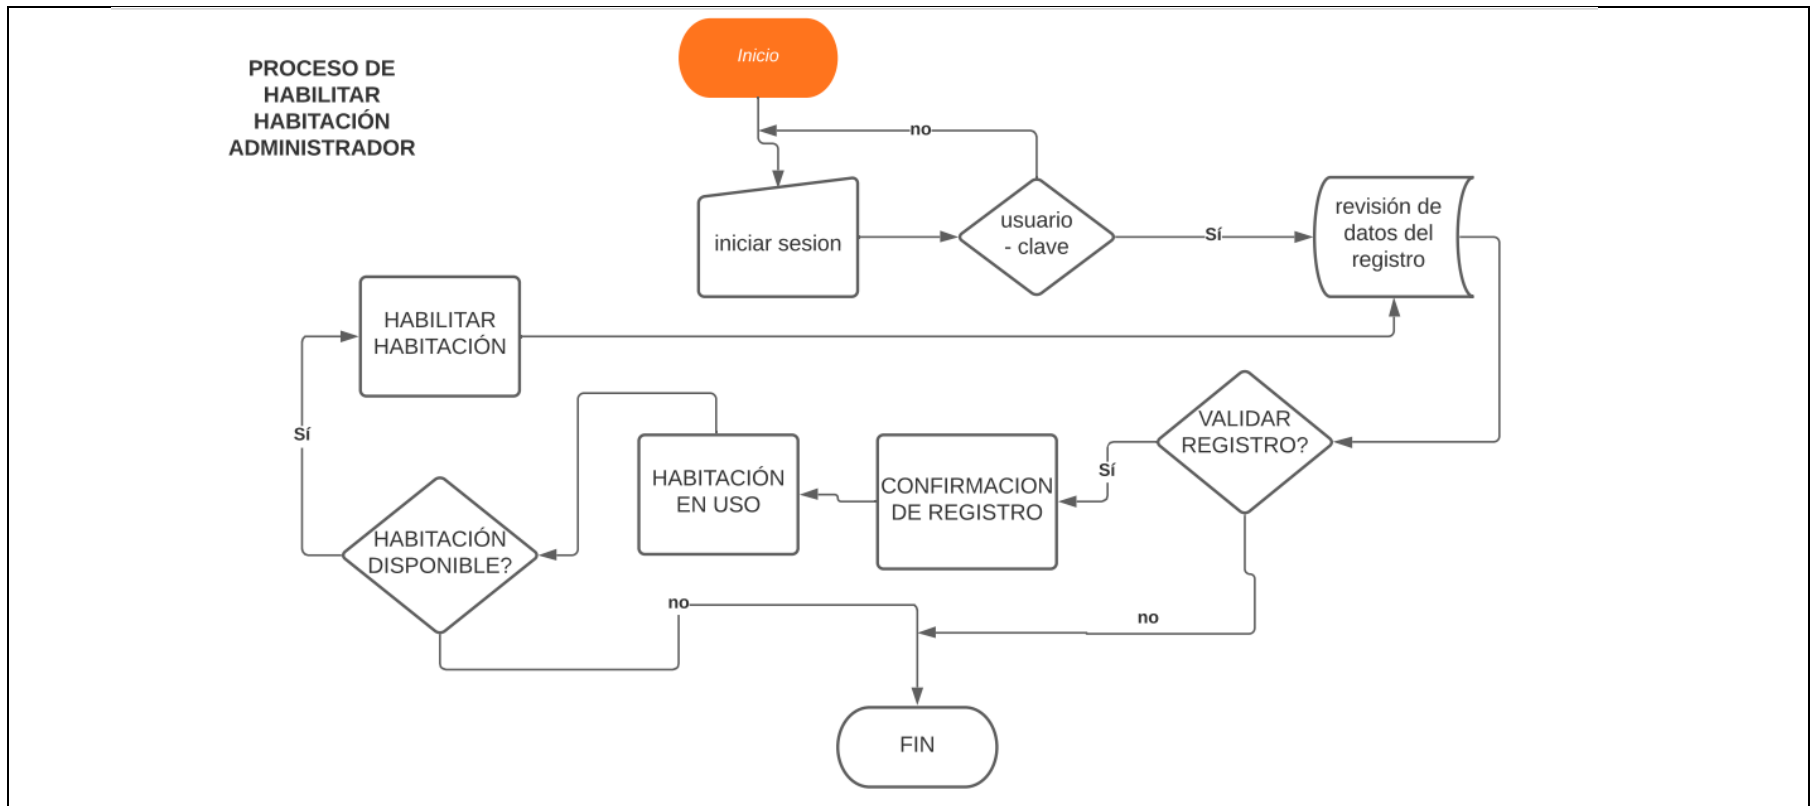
PROCESO DE HABILITAR HABITACIÓN ADMINISTRADOR

Inicio

no

iniciar sesion

usuario - clave

Sí

revisión de datos del registro

HABILITAR HABITACIÓN

VALIDAR REGISTRO?

Sí

CONFIRMACION DE REGISTRO

HABITACIÓN EN USO

Sí

HABITACIÓN DISPONIBLE?

no

no

FIN